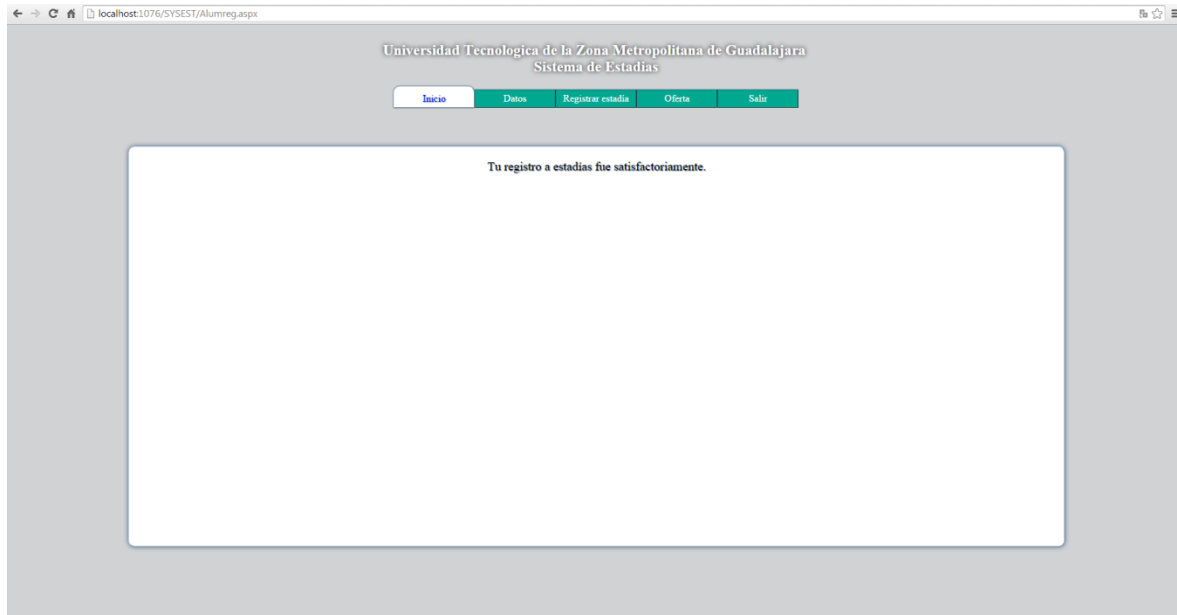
localhost:1076/SYSEST/Alumreg.aspx

Universidad Tecnologica de la Zona Metropolitana de Guadalajara
Sistema de Estadias

Inicio | Datos | Registrar estadia | Oferta | Salir

Tu registro a estadias fue satisfactoriamente.